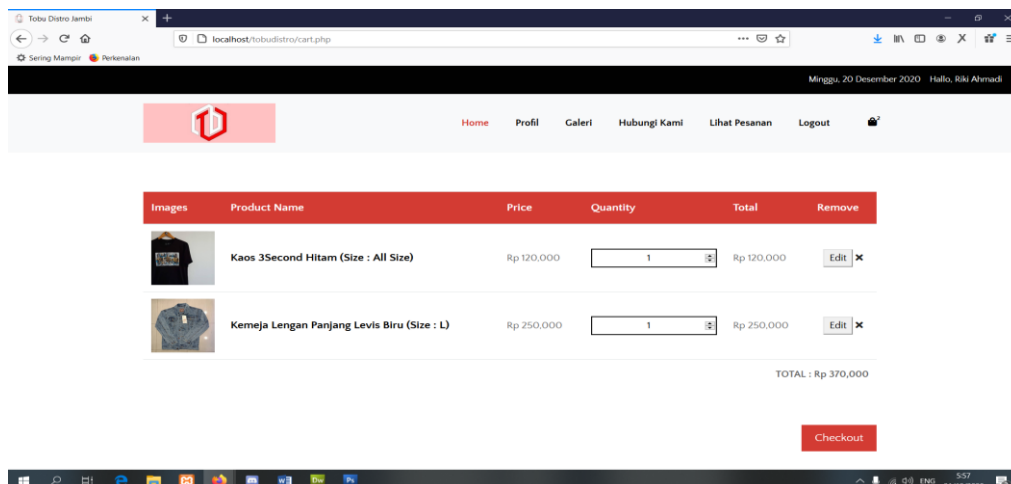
Tobu Distro Jambi

localhost/tobudistro/cart.php

Sering Mampir   Perkenalan

Minggu, 20 Desember 2020   Hallo, Riki Ahmadi

Home   Profil   Galeri   Hubungi Kami   Lihat Pesanan   Logout

| Images | Product Name | Price | Quantity | Total | Remove |
|---|---|---|---|---|---|
| | Kaos 3Second Hitam (Size : All Size) | Rp 120,000 | 1 | Rp 120,000 | Edit ✕ |
| | Kemeja Lengan Panjang Levis Biru (Size : L) | Rp 250,000 | 1 | Rp 250,000 | Edit ✕ |

TOTAL : Rp 370,000

Checkout

ENG 5:57